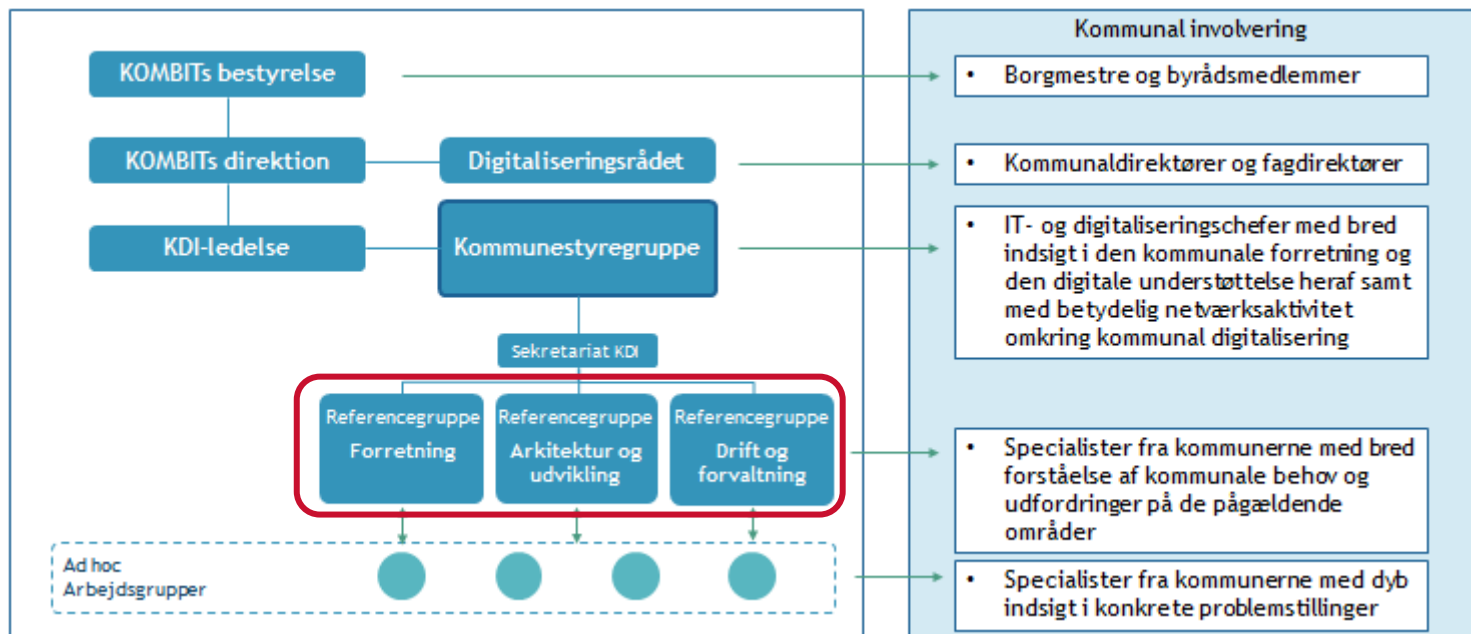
KOMBITs bestyrelse

KOMBITs direktion

Digitaliseringsrådet

KDI-ledelse

Kommunestyregruppe

Sekretariat KDI

Referencegruppe Forretning

Referencegruppe Arkitektur og udvikling

Referencegruppe Drift og forvaltning

Ad hoc Arbejdsgrupper

Kommunal involvering

• Borgmestre og byrådsmedlemmer

• Kommunaldirektører og fagdirektører

• IT- og digitaliseringschefer med bred indsigt i den kommunale forretning og den digitale understøttelse heraf samt med betydelig netværksaktivitet omkring kommunal digitalisering

• Specialister fra kommunerne med bred forståelse af kommunale behov og udfordringer på de pågældende områder

• Specialister fra kommunerne med dyb indsigt i konkrete problemstillinger